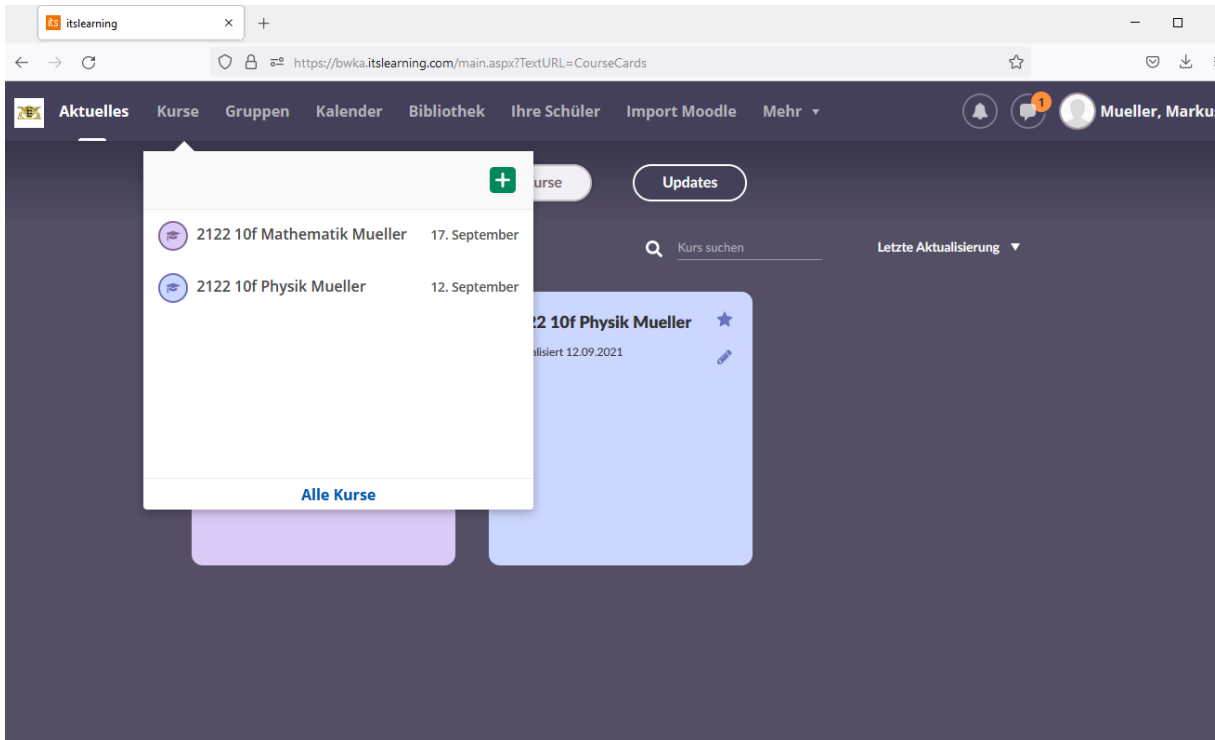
itslearning

https://bwka.itslearning.com/main.aspx?TextURL=CourseCards

Aktuelles Kurse Gruppen Kalender Bibliothek Ihre Schüler Import Moodle Mehr

1

Mueller, Marku

+

urse

Updates

2122 10f Mathematik Mueller 17. September

2122 10f Physik Mueller 12. September

Kurs suchen

Letzte Aktualisierung

22 10f Physik Mueller

alisiert 12.09.2021

Alle Kurse